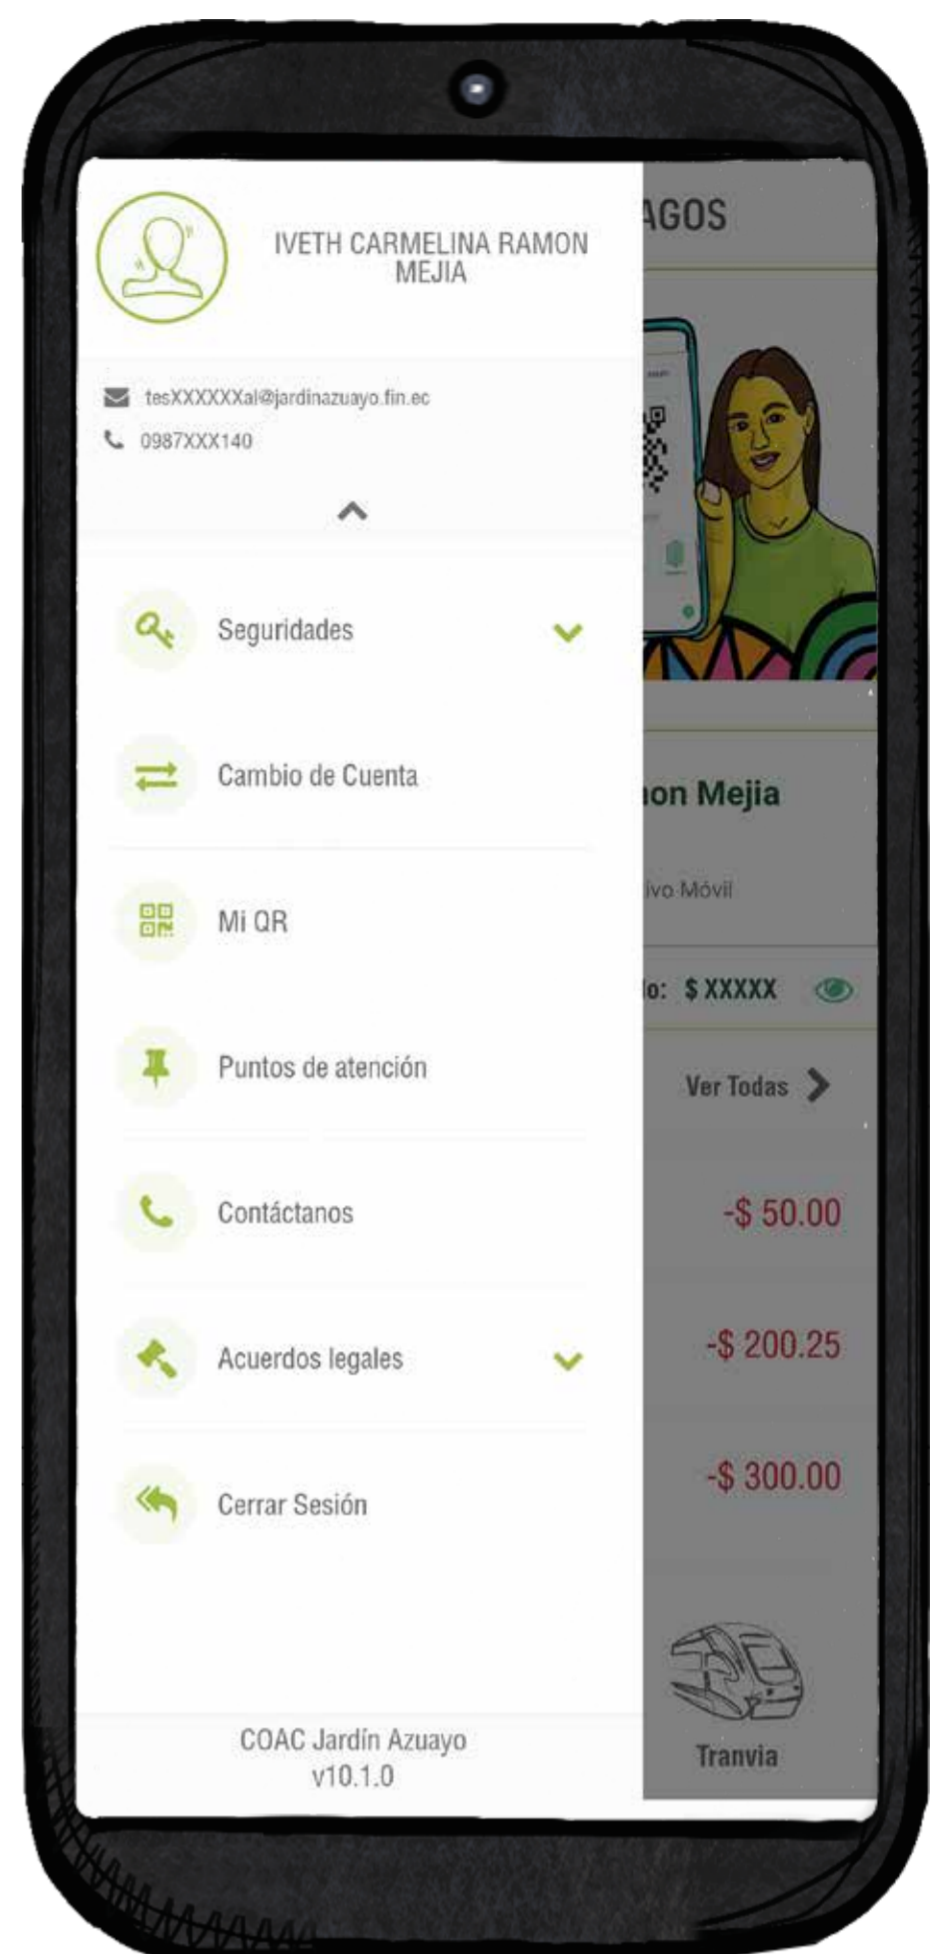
IVETH CARMELINA RAMON MEJIA

tesXXXXXXal@jardinazuayo.fin.ec
0987XXX140

Seguridades

Cambio de Cuenta

Mi QR

Puntos de atención

Contáctanos

Acuerdos legales

Cerrar Sesión

COAC Jardín Azuayo
v10.1.0

AGOS

ıon Mejia

ivo Móvil

lo: $ XXXXX

Ver Todas

-$ 50.00

-$ 200.25

-$ 300.00

Tranvia